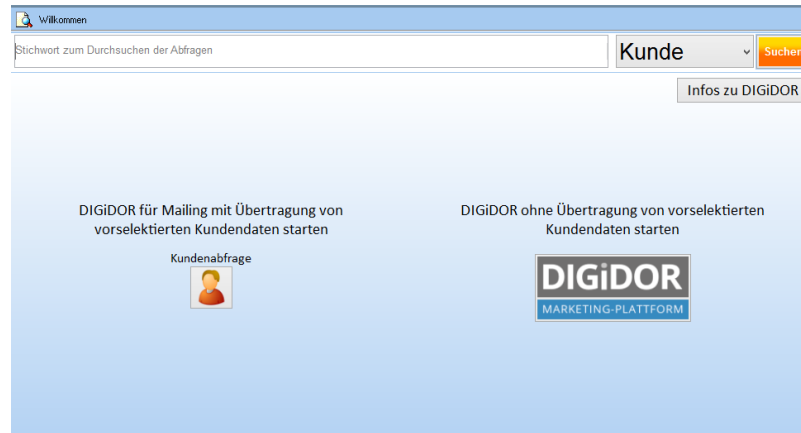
Willkommen

Stichwort zum Durchsuchen der Abfragen

Kunde

Suchen

Infos zu DIGiDOR

DIGiDOR für Mailing mit Übertragung von vorselektierten Kundendaten starten

Kundenabfrage

DIGiDOR ohne Übertragung von vorselektierten Kundendaten starten

DIGiDOR
MARKETING-PLATTFORM